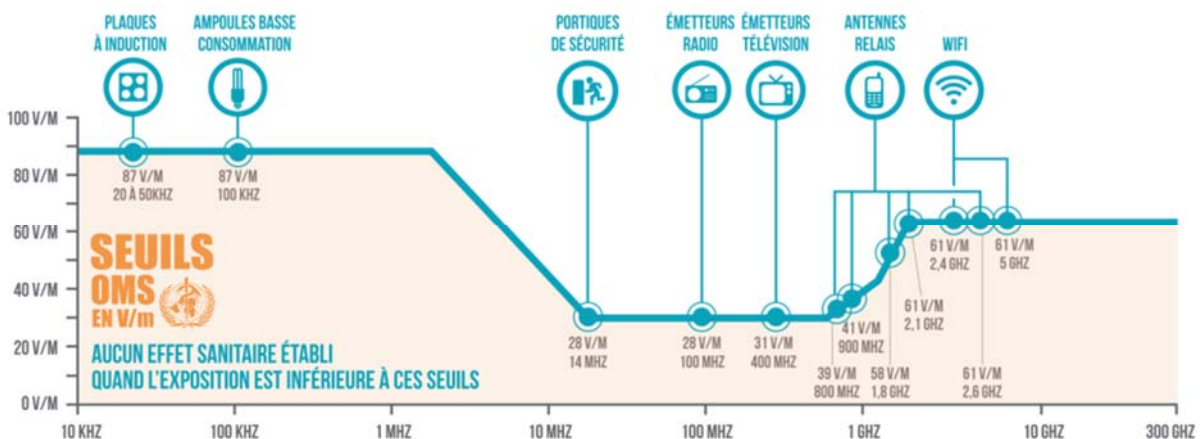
PLAQUES À INDUCTION

AMPOULES BASSE CONSOMMATION

PORTIQUES DE SÉCURITÉ

ÉMETTEURS RADIO

ÉMETTEURS TÉLÉVISION

ANTENNES RELAIS

WIFI

100 V/M
80 V/M
60 V/M
40 V/M
20 V/M
0 V/M

87 V/M
20 À 50KHZ

87 V/M
100 KHZ

SEUILS OMS EN V/m

AUCUN EFFET SANITAIRE ÉTABLI QUAND L'EXPOSITION EST INFÉRIEURE À CES SEUILS

28 V/M
14 MHZ

28 V/M
100 MHZ

31 V/M
400 MHZ

39 V/M
800 MHZ

41 V/M
900 MHZ

58 V/M
1,8 GHZ

61 V/M
2,1 GHZ

61 V/M
2,4 GHZ

61 V/M
2,6 GHZ

61 V/M
5 GHZ

10 KHZ
100 KHZ
1 MHZ
10 MHZ
100 MHZ
1 GHZ
10 GHZ
300 GHZ